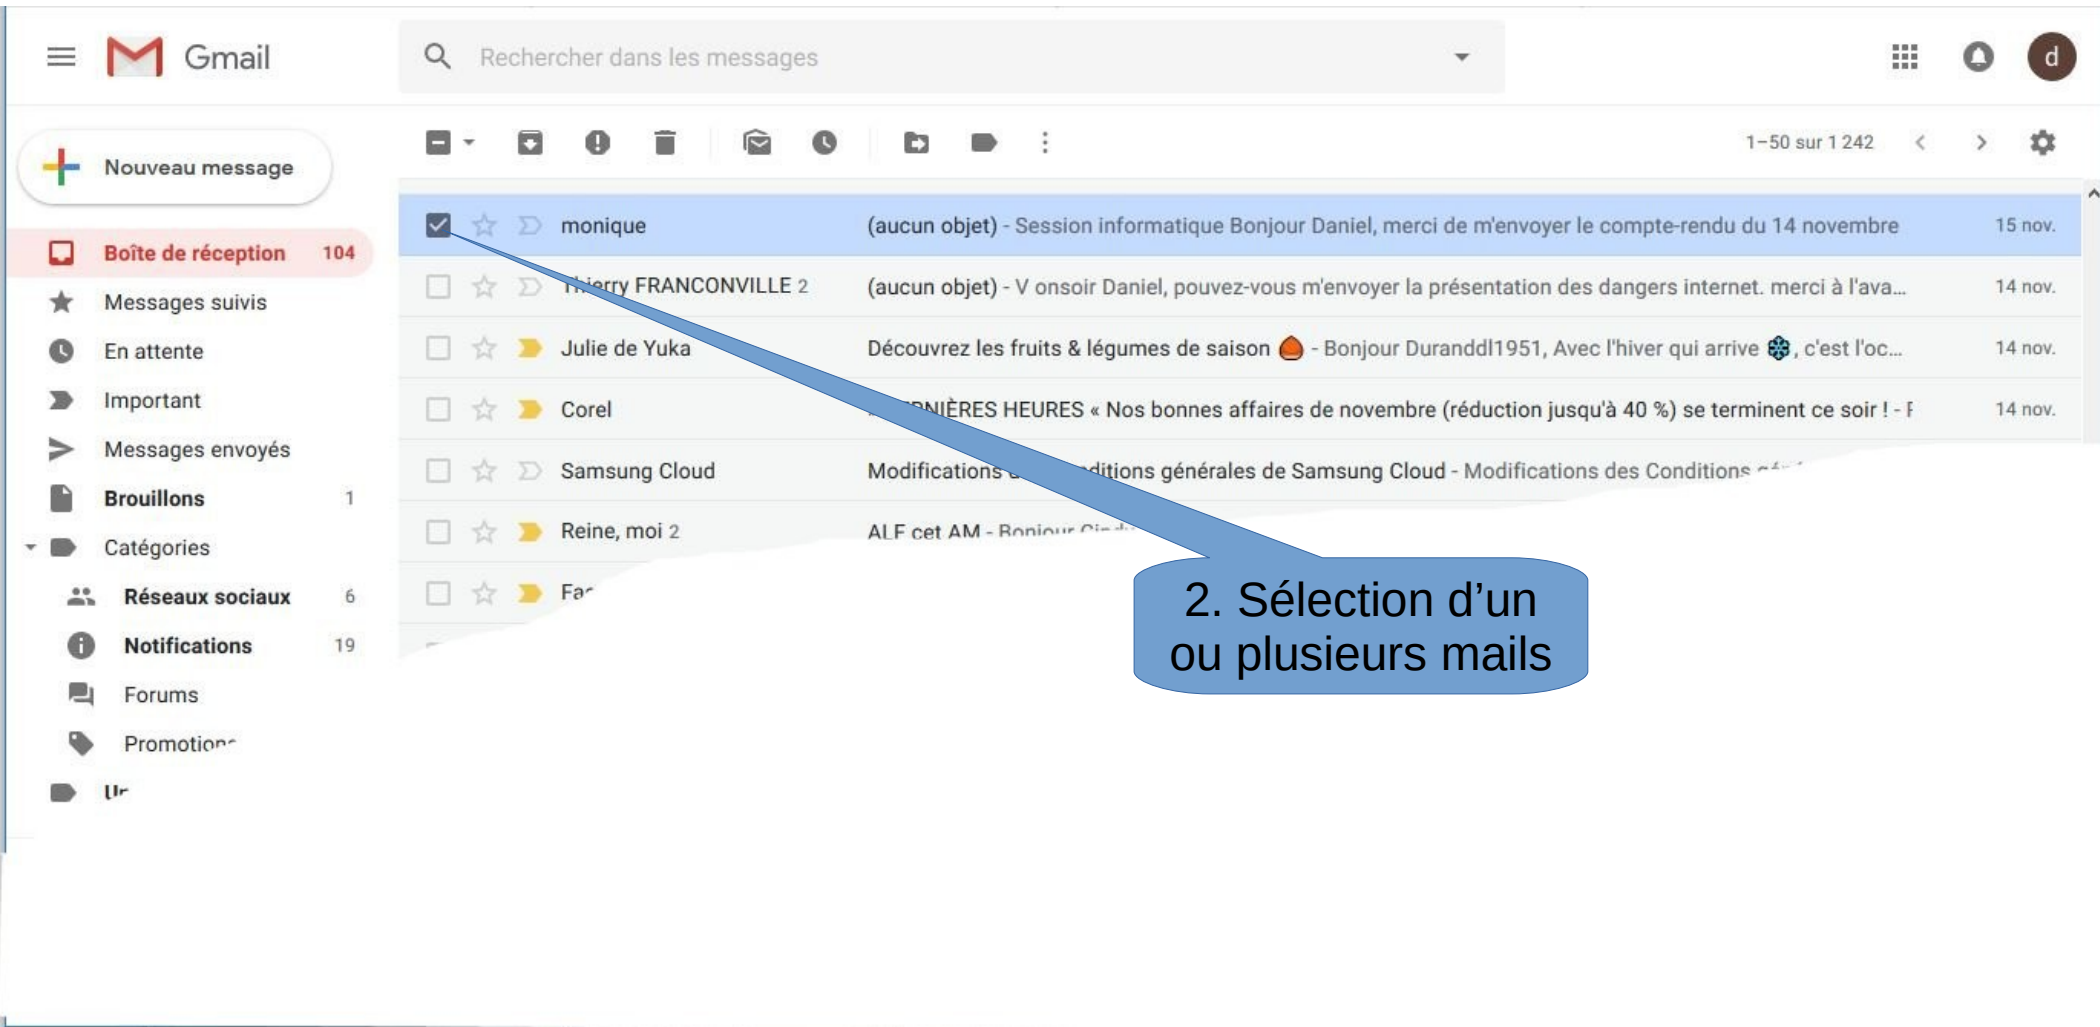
Gmail

Rechercher dans les messages

d

Nouveau message

Boîte de réception 104

Messages suivis

En attente

Important

Messages envoyés

Brouillons 1

Catégories

Réseaux sociaux 6

Notifications 19

Forums

Promotion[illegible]

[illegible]

1–50 sur 1 242

| | | |
|---|---|---|
| monique | (aucun objet) - Session informatique Bonjour Daniel, merci de m'envoyer le compte-rendu du 14 novembre | 15 nov. |
| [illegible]ierry FRANCONVILLE 2 | (aucun objet) - V onsoir Daniel, pouvez-vous m'envoyer la présentation des dangers internet. merci à l'ava... | 14 nov. |
| Julie de Yuka | Découvrez les fruits & légumes de saison - Bonjour Duranddl1951, Avec l'hiver qui arrive, c'est l'oc... | 14 nov. |
| Corel | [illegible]RNIÈRES HEURES « Nos bonnes affaires de novembre (réduction jusqu'à 40 %) se terminent ce soir ! - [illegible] | 14 nov. |
| Samsung Cloud | Modifications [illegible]ditions générales de Samsung Cloud - Modifications des Conditions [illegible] | |
| Reine, moi 2 | ALF cet AM - Bonjour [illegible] | |
| Fa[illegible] | | |

2. Sélection d'un ou plusieurs mails